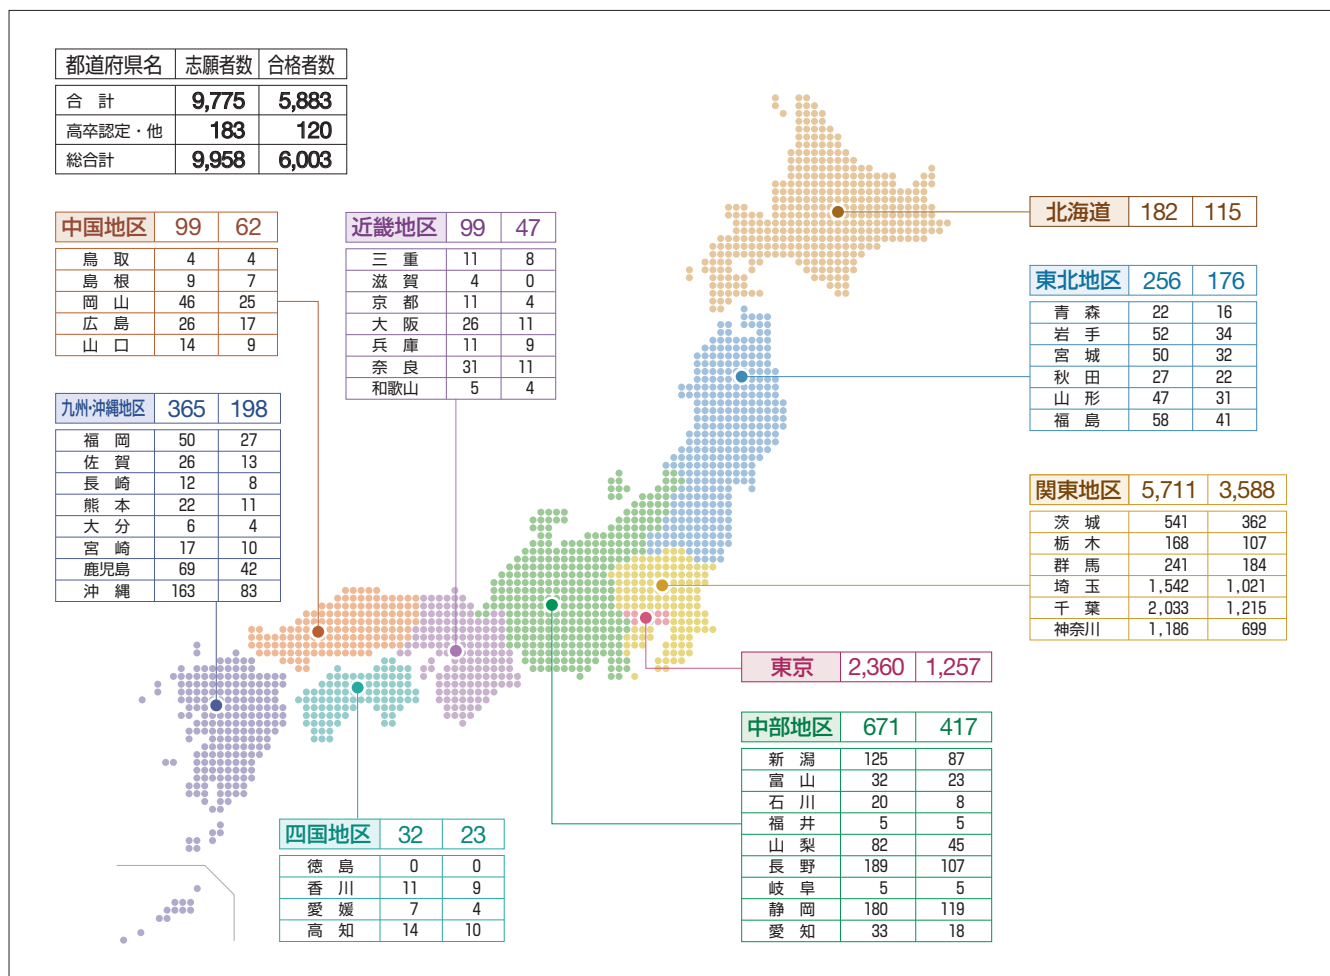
| 都道府県名 | 志願者数 | 合格者数 |
|---|---|---|
| 合　計 | 9,775 | 5,883 |
| 高卒認定・他 | 183 | 120 |
| 総合計 | 9,958 | 6,003 |

| 中国地区 | 99 | 62 |
|---|---|---|
| 鳥　取 | 4 | 4 |
| 島　根 | 9 | 7 |
| 岡　山 | 46 | 25 |
| 広　島 | 26 | 17 |
| 山　口 | 14 | 9 |

| 近畿地区 | 99 | 47 |
|---|---|---|
| 三　重 | 11 | 8 |
| 滋　賀 | 4 | 0 |
| 京　都 | 11 | 4 |
| 大　阪 | 26 | 11 |
| 兵　庫 | 11 | 9 |
| 奈　良 | 31 | 11 |
| 和歌山 | 5 | 4 |

| 北海道 | 182 | 115 |
|---|---|---|

| 東北地区 | 256 | 176 |
|---|---|---|
| 青　森 | 22 | 16 |
| 岩　手 | 52 | 34 |
| 宮　城 | 50 | 32 |
| 秋　田 | 27 | 22 |
| 山　形 | 47 | 31 |
| 福　島 | 58 | 41 |

| 九州·沖縄地区 | 365 | 198 |
|---|---|---|
| 福　岡 | 50 | 27 |
| 佐　賀 | 26 | 13 |
| 長　崎 | 12 | 8 |
| 熊　本 | 22 | 11 |
| 大　分 | 6 | 4 |
| 宮　崎 | 17 | 10 |
| 鹿児島 | 69 | 42 |
| 沖　縄 | 163 | 83 |

| 関東地区 | 5,711 | 3,588 |
|---|---|---|
| 茨　城 | 541 | 362 |
| 栃　木 | 168 | 107 |
| 群　馬 | 241 | 184 |
| 埼　玉 | 1,542 | 1,021 |
| 千　葉 | 2,033 | 1,215 |
| 神奈川 | 1,186 | 699 |

| 東京 | 2,360 | 1,257 |
|---|---|---|

| 中部地区 | 671 | 417 |
|---|---|---|
| 新　潟 | 125 | 87 |
| 富　山 | 32 | 23 |
| 石　川 | 20 | 8 |
| 福　井 | 5 | 5 |
| 山　梨 | 82 | 45 |
| 長　野 | 189 | 107 |
| 岐　阜 | 5 | 5 |
| 静　岡 | 180 | 119 |
| 愛　知 | 33 | 18 |

| 四国地区 | 32 | 23 |
|---|---|---|
| 徳　島 | 0 | 0 |
| 香　川 | 11 | 9 |
| 愛　媛 | 7 | 4 |
| 高　知 | 14 | 10 |